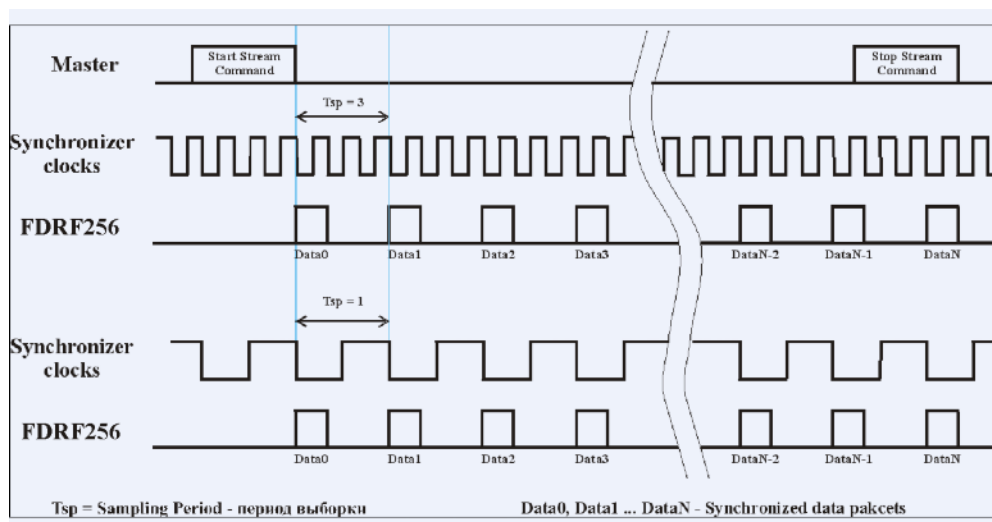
Master

Start Stream Command

Stop Stream Command

Tsp = 3

Synchronizer clocks

FDRF256

Data0 Data1 Data2 Data3 DataN-2 DataN-1 DataN

Tsp = 1

Synchronizer clocks

FDRF256

Data0 Data1 Data2 Data3 DataN-2 DataN-1 DataN

Tsp = Sampling Period - период выборки

Data0, Data1 ... DataN - Synchronized data pakcets